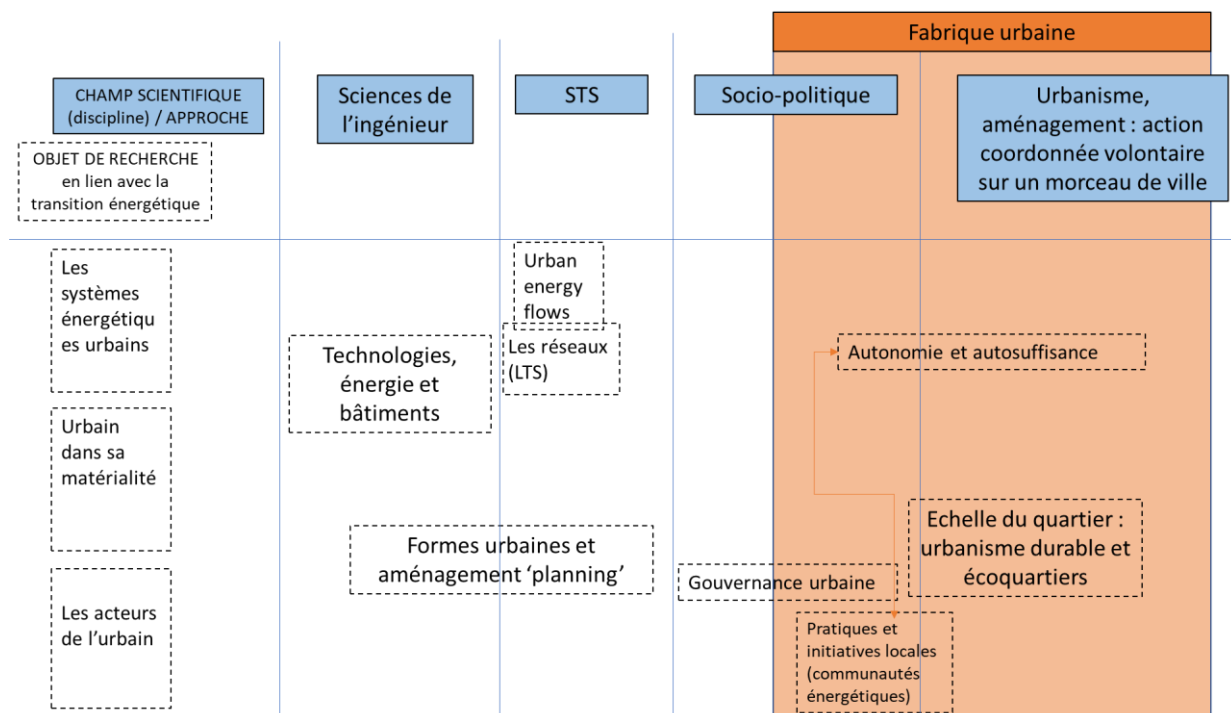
Fabrique urbaine

CHAMP SCIENTIFIQUE (discipline) / APPROCHE

Sciences de l'ingénieur

STS

Socio-politique

Urbanisme, aménagement : action coordonnée volontaire sur un morceau de ville

OBJET DE RECHERCHE en lien avec la transition énergétique

Les systèmes énergétiques urbains

Urban energy flows

Les réseaux (LTS)

Technologies, énergie et bâtiments

Autonomie et autosuffisance

Urbain dans sa matérialité

Echelle du quartier : urbanisme durable et écoquartiers

Formes urbaines et aménagement 'planning'

Gouvernance urbaine

Les acteurs de l'urbain

Pratiques et initiatives locales (communautés énergétiques)